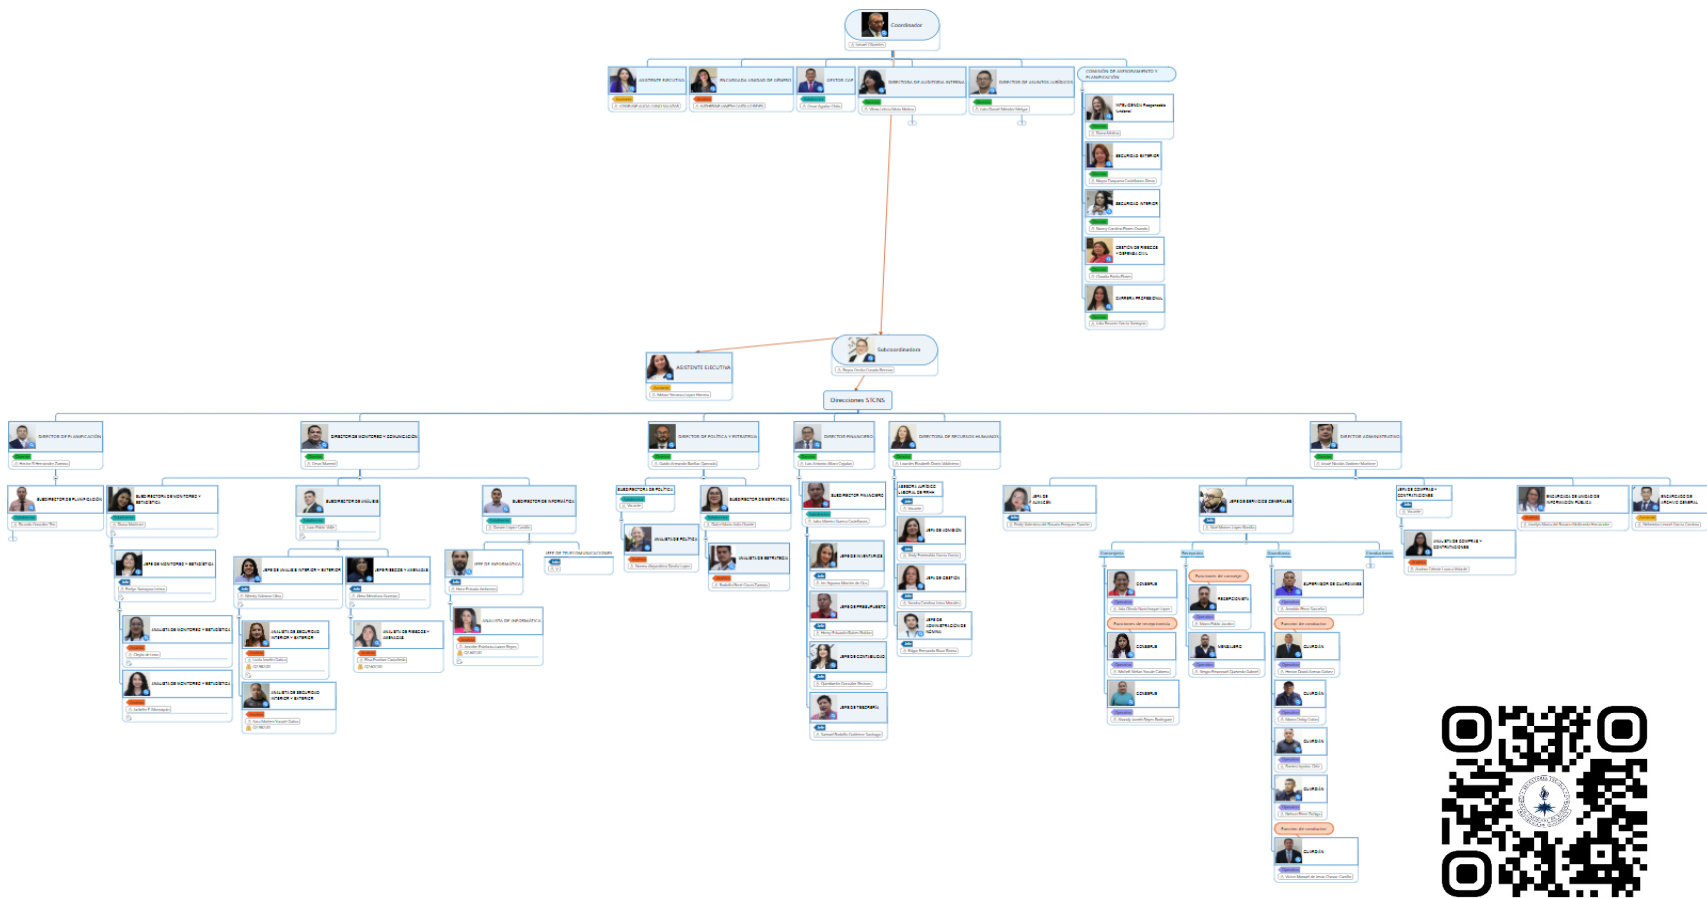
Coordinador

ASISTENTE EJECUTIVA

ENCARGADA UNIDAD DE GÉNERO

DIRECTOR OIR

DIRECTORA DE AUDITORÍA INTERNA

DIRECTOR DE ASUNTOS JURÍDICOS

COMISIÓN DE ASESORAMIENTO Y PLANIFICACIÓN

INTELIGENCIA Prospectiva Integral

SEGURIDAD EXTERIOR

SEGURIDAD INTERIOR

GESTIÓN DE RIESGOS Y DEFENSA CIVIL

CARRERA PROFESIONAL

Subcoordinadora

ASISTENTE EJECUTIVA

Direcciones STCNS

DIRECTOR DE PLANIFICACIÓN

DIRECTOR DE MONITOREO Y EVALUACIÓN

DIRECTOR DE POLÍTICA Y ESTRATEGIA

DIRECTOR FINANCIERO

DIRECTORA DE RECURSOS HUMANOS

DIRECTOR ADMINISTRATIVO

SUBDIRECTOR DE PLANIFICACIÓN

SUBDIRECTORA DE MONITOREO Y ESTADÍSTICA

SUBDIRECTOR DE ANÁLISIS

SUBDIRECTOR DE INFORMÁTICA

SUBDIRECTOR DE POLÍTICA

SUBDIRECTOR DE ESTRATEGIA

SUBDIRECTOR FINANCIERO

ASESORA JURÍDICO LABORAL DE RRHH

JEFE DE ALMACÉN

JEFE DE SERVICIOS GENERALES

JEFE DE COMPRAS Y CONTRATACIONES

ENCARGADA DE UNIDAD DE INFORMACIÓN PÚBLICA

ENCARGADO DE ARCHIVO GENERAL

JEFE DE MONITOREO Y ESTADÍSTICA

JEFE DE ANÁLISIS INTERIOR Y EXTERIOR

JEFE DE RIESGOS Y AMENAZAS

JEFE DE INFORMÁTICA

JEFE DE TECNOLOGÍAS DE LA INFORMACIÓN

ANALISTA DE POLÍTICA

ANALISTA DE ESTRATEGIA

JEFE DE INVENTARIOS

JEFE DE PRESUPUESTO

JEFE DE CONTABILIDAD

JEFE DE TESORERÍA

JEFE DE INDUCCIÓN

JEFE DE GESTIÓN

JEFE DE ADMINISTRACIÓN DE NÓMINA

ANALISTA DE MONITOREO Y ESTADÍSTICA

ANALISTA DE MONITOREO Y ESTADÍSTICA

ANALISTA DE SEGURIDAD INTERIOR Y EXTERIOR

ANALISTA DE SEGURIDAD INTERIOR Y EXTERIOR

ANALISTA DE RIESGOS Y AMENAZAS

ANALISTA DE INFORMÁTICA

ANALISTA DE COMPRAS Y CONTRATACIONES

Conserjería

Recepción

Guardianía

Conductores

CONSERJE

CONSERJE

CONSERJE

Funciones de conserje

Funciones de recepcionista

RECEPCIONISTA

MENSAJERO

SUPERVISOR DE GUARDIANES

Función de conductor

GUARDIÁN

GUARDIÁN

GUARDIÁN

GUARDIÁN

Función de conductor

GUARDIÁN